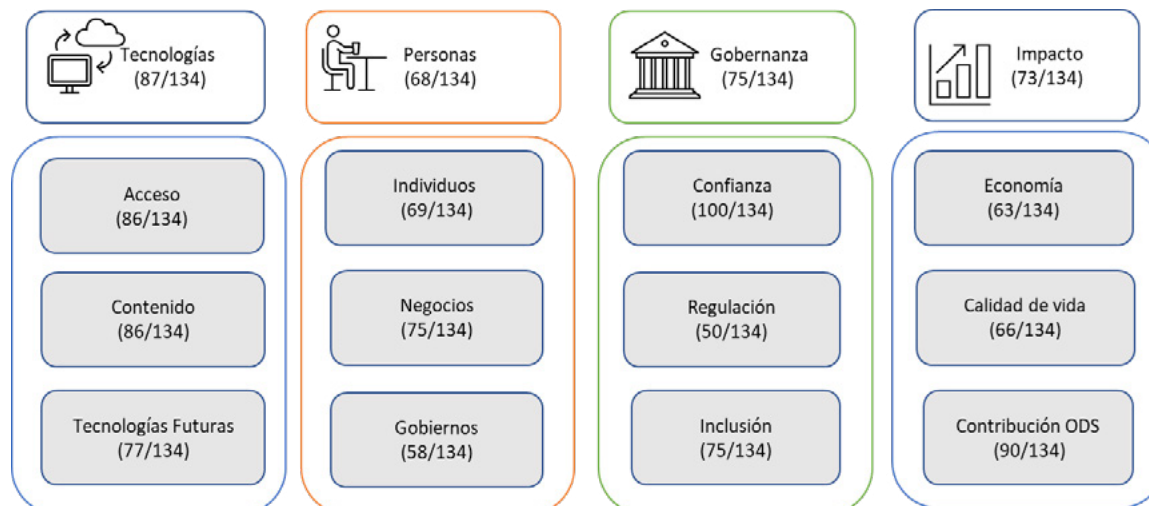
Tecnologías
(87/134)

Acceso
(86/134)

Contenido
(86/134)

Tecnologías Futuras
(77/134)

Personas
(68/134)

Individuos
(69/134)

Negocios
(75/134)

Gobiernos
(58/134)

Gobernanza
(75/134)

Confianza
(100/134)

Regulación
(50/134)

Inclusión
(75/134)

Impacto
(73/134)

Economía
(63/134)

Calidad de vida
(66/134)

Contribución ODS
(90/134)